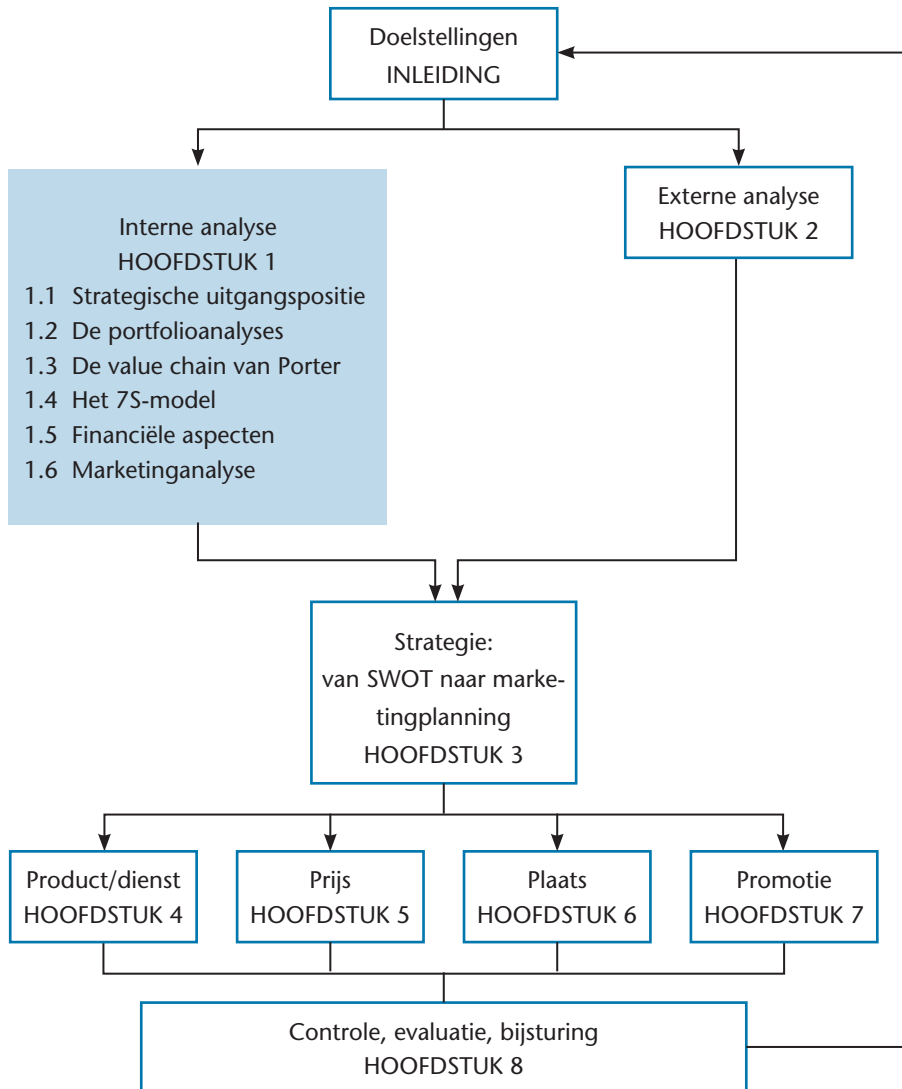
Doelstellingen
INLEIDING

Interne analyse
HOOFDSTUK 1
1.1 Strategische uitgangspositie
1.2 De portfolioanalyses
1.3 De value chain van Porter
1.4 Het 7S-model
1.5 Financiële aspecten
1.6 Marketinganalyse

Externe analyse
HOOFDSTUK 2

Strategie:
van SWOT naar marketingplanning
HOOFDSTUK 3

Product/dienst
HOOFDSTUK 4

Prijs
HOOFDSTUK 5

Plaats
HOOFDSTUK 6

Promotie
HOOFDSTUK 7

Controle, evaluatie, bijsturing
HOOFDSTUK 8